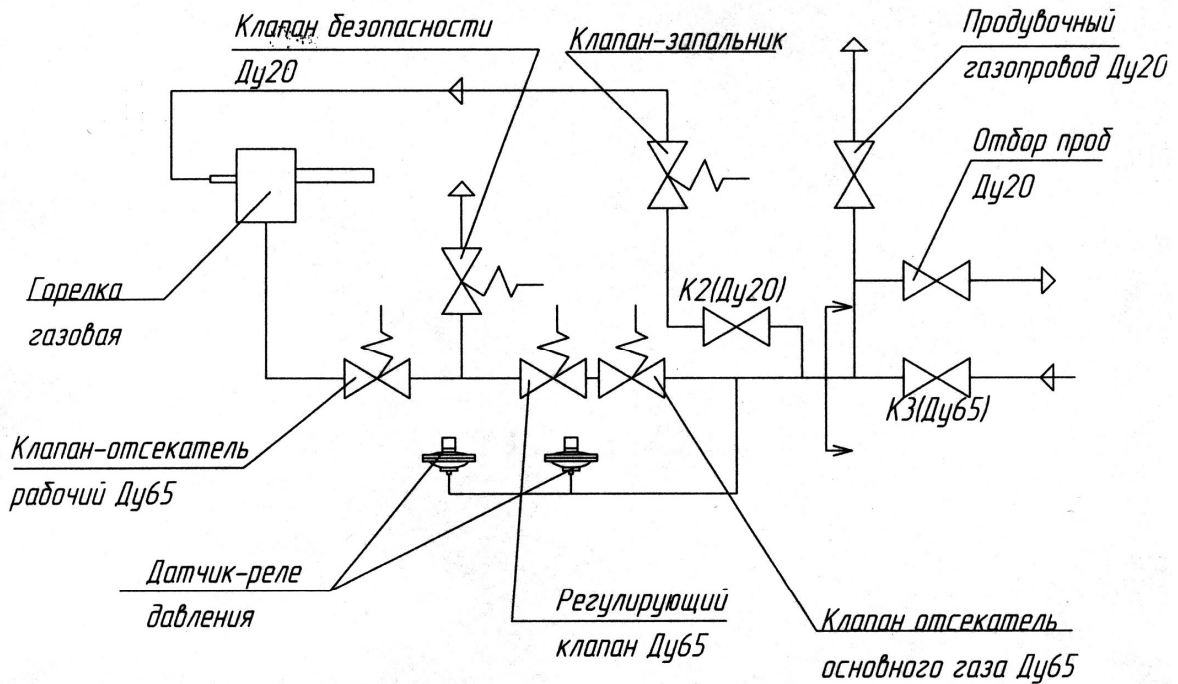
Клапан безопасности Ду20

Клапан-запальник

Продувочный газопровод Ду20

Отбор проб Ду20

Горелка газовая

K2(Ду20)

K3(Ду65)

Клапан-отсекатель рабочий Ду65

Датчик-реле давления

Регулирующий клапан Ду65

Клапан отсекатель основного газа Ду65